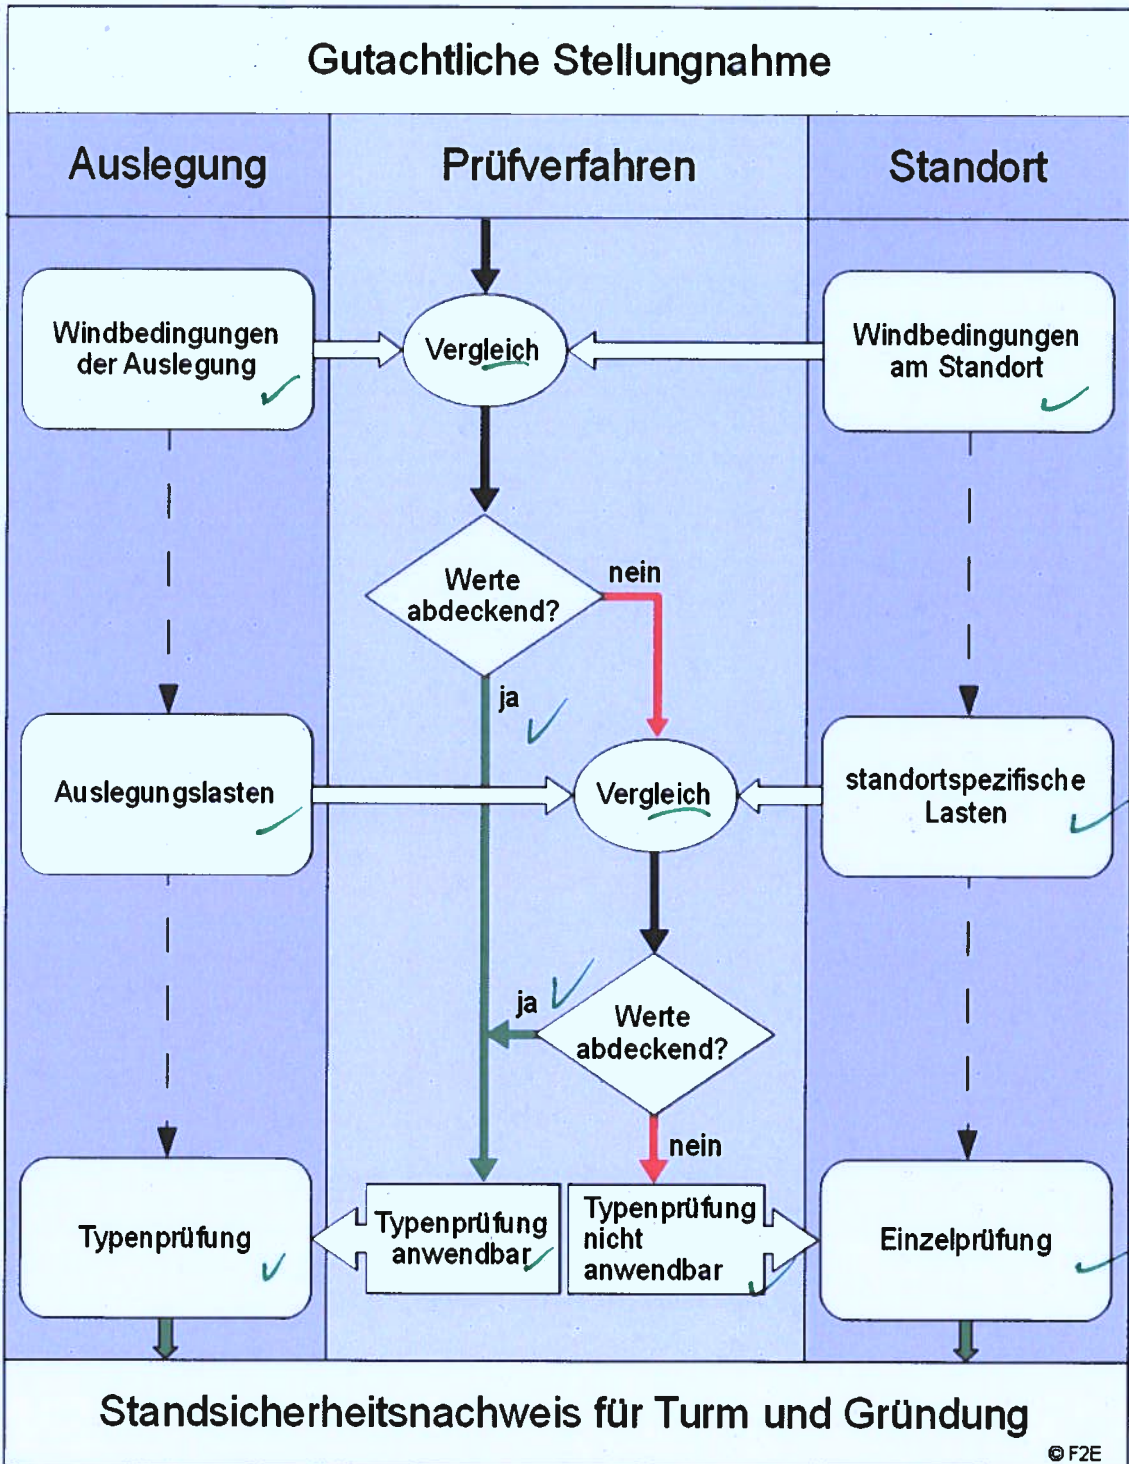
Gutachtliche Stellungnahme

Auslegung

Prüfverfahren

Standort

Windbedingungen der Auslegung

Vergleich

Windbedingungen am Standort

Werte abdeckend?

nein

ja

Auslegungslasten

Vergleich

standortspezifische Lasten

ja

Werte abdeckend?

nein

Typenprüfung

Typenprüfung anwendbar

Typenprüfung nicht anwendbar

Einzelprüfung

Standsicherheitsnachweis für Turm und Gründung

© F2E